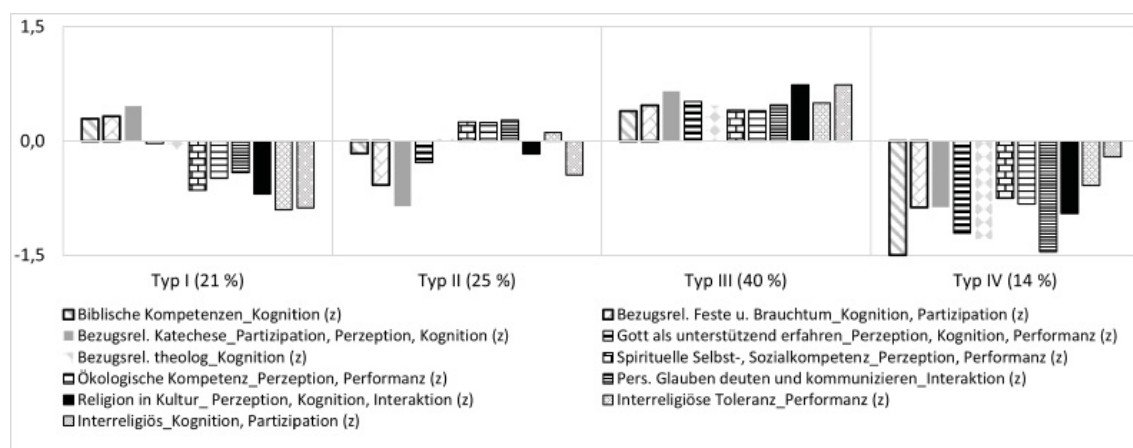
1,5

0,0

-1,5

Typ I (21 %)

Typ II (25 %)

Typ III (40 %)

Typ IV (14 %)

Biblische Kompetenzen_Kognition (z)

Bezugsrel. Feste u. Brauchtum_Kognition, Partizipation (z)

Bezugsrel. Katechese_Partizipation, Perzeption, Kognition (z)

Gott als unterstützend erfahren_Perzeption, Kognition, Performanz (z)

Bezugsrel. theolog_Kognition (z)

Spirituelle Selbst-, Sozialkompetenz_Perzeption, Performanz (z)

Ökologische Kompetenz_Perzeption, Performanz (z)

Pers. Glauben deuten und kommunizieren_Interaktion (z)

Religion in Kultur_ Perzeption, Kognition, Interaktion (z)

Interreligiöse Toleranz_Performanz (z)

Interreligiös_Kognition, Partizipation (z)